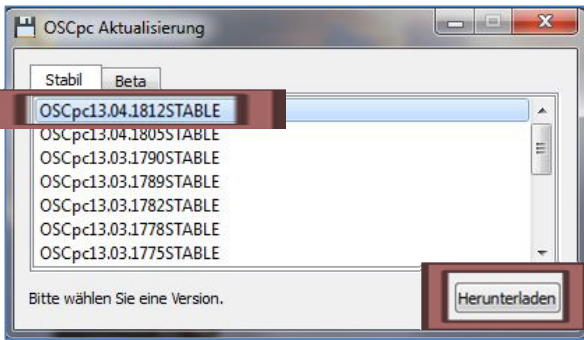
OSCpc Aktualisierung

Stabil
Beta

OSCpc13.04.1812STABLE
OSCpc13.04.1805STABLE
OSCpc13.03.1790STABLE
OSCpc13.03.1789STABLE
OSCpc13.03.1782STABLE
OSCpc13.03.1778STABLE
OSCpc13.03.1775STABLE

Bitte wählen Sie eine Version.

Herunterladen